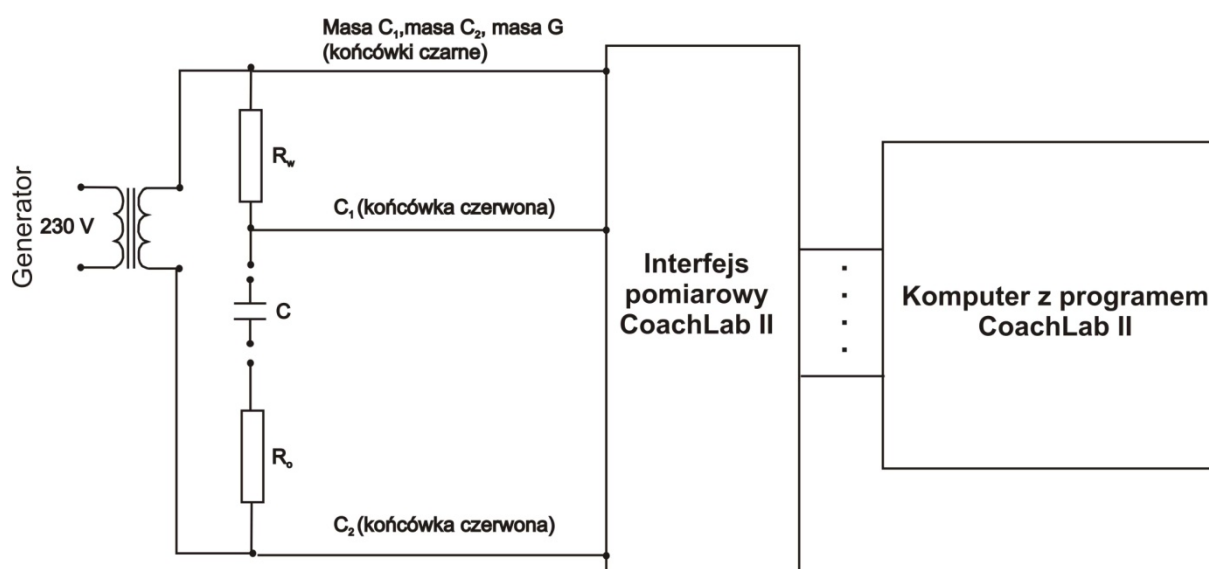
Masa $C_1$,masa $C_2$, masa G
(końcówki czarne)

Generator

230 V

$R_w$

$C_1$ (końcówka czerwona)

C

$R_o$

$C_2$ (końcówka czerwona)

Interfejs pomiarowy CoachLab II

Komputer z programem CoachLab II